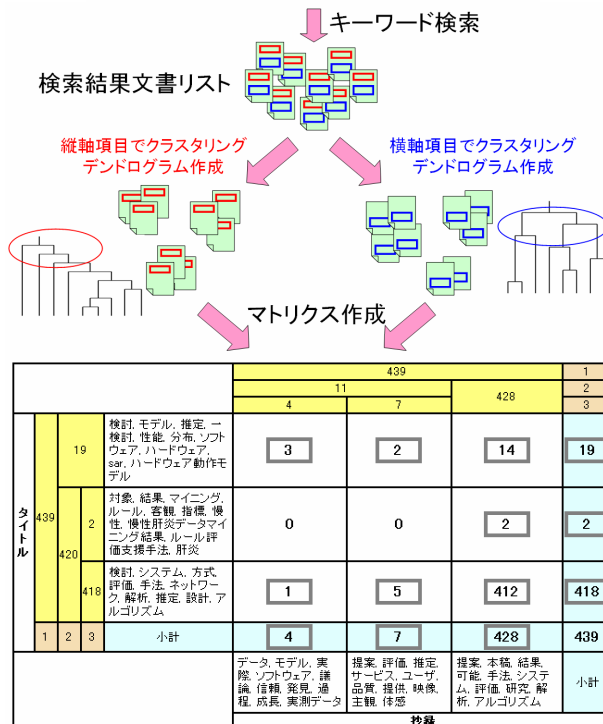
キーワード検索

検索結果文書リスト

縦軸項目でクラスタリング
デンドログラム作成

横軸項目でクラスタリング
デンドログラム作成

マトリクス作成

| | | | | 439 | | | 1 |
|---|---|---|---|---|---|---|---|
| | | | | 11 | | 428 | 2 |
| | | | | 4 | 7 | | 3 |
| タイトル | 439 | 19 | 検討, モデル, 推定, 一検討, 性能, 分布, ソフトウェア, ハードウェア, sar, ハードウェア動作モデル | 3 | 2 | 14 | 19 |
| | 420 | 2 | 対象, 結果, マイニング, ルール, 客観, 指標, 慢性, 慢性肝炎データマイニング結果, ルール評価支援手法, 肝炎 | 0 | 0 | 2 | 2 |
| | | 418 | 検討, システム, 方式, 評価, 手法, ネットワーク, 解析, 推定, 設計, アルゴリズム | 1 | 5 | 412 | 418 |
| 1 | 2 | 3 | 小計 | 4 | 7 | 428 | 439 |
| | | | | データ, モデル, 実際, ソフトウェア, 議論, 信頼, 発見, 過程, 成長, 実測データ | 提案, 評価, 推定, サービス, ユーザ, 品質, 提供, 映像, 主観, 体感 | 提案, 本稿, 結果, 可能, 手法, システム, 評価, 研究, 解析, アルゴリズム | 小計 |

抄録